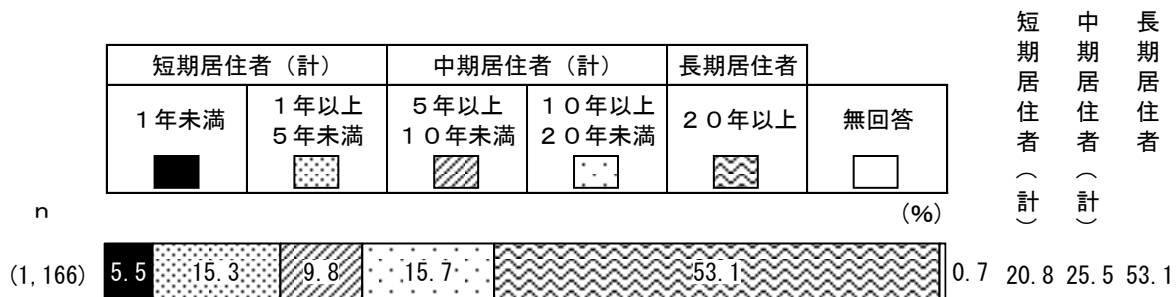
| 短期居住者（計） | | 中期居住者（計） | | 長期居住者 | |
|---|---|---|---|---|---|
| １年未満 | １年以上５年未満 | ５年以上１０年未満 | １０年以上２０年未満 | ２０年以上 | 無回答 |

短期居住者（計）　中期居住者（計）　長期居住者

n

(%)

(1,166)　5.5　15.3　9.8　15.7　53.1　0.7　20.8　25.5　53.1